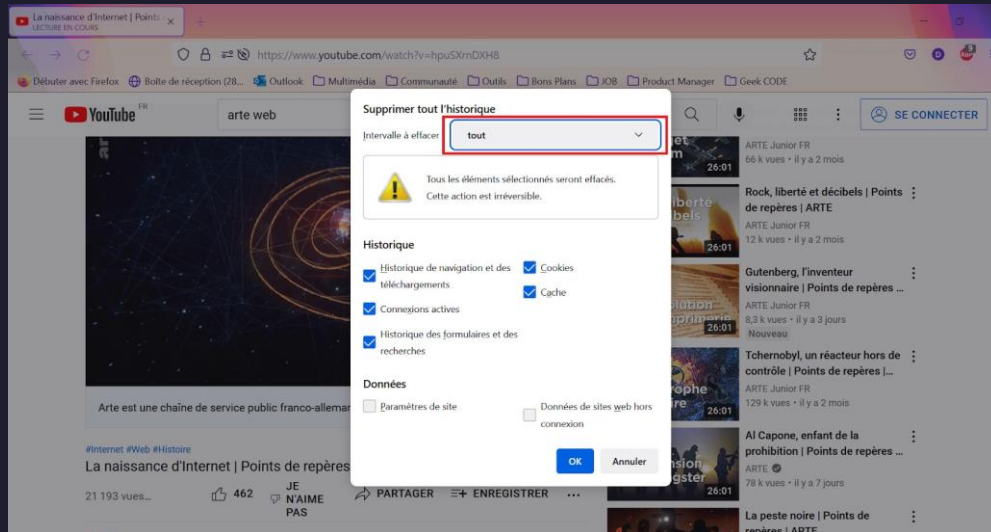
La naissance d'Internet | Points
LECTURE EN COURS

https://www.youtube.com/watch?v=hpuSXmDXH8

Débuter avec Firefox | Boîte de réception (28... | Outlook | Multimédia | Communauté | Outils | Bons Plans | JOB | Product Manager | Geek CODE

YouTube FR | arte web | SE CONNECTER

Supprimer tout l'historique

Intervalle à effacer: tout

Tous les éléments sélectionnés seront effacés.
Cette action est irréversible.

Historique

Historique de navigation et des téléchargements
Cookies
Cache
Connexions actives
Historique des formulaires et des recherches

Données

Paramètres de site
Données de sites web hors connexion

OK | Annuler

Arte est une chaîne de service public franco-alleman

#Internet #Web #Histoire
La naissance d'Internet | Points de repères

21 193 vues... | 462 | JE N'AIME PAS | PARTAGER | ENREGISTRER | ...

ARTE Junior FR
66 k vues • il y a 2 mois
26:01

Rock, liberté et décibels | Points de repères | ARTE
ARTE Junior FR
12 k vues • il y a 2 mois
26:01

Gutenberg, l'inventeur visionnaire | Points de repères ...
ARTE Junior FR
8,3 k vues • il y a 3 jours
Nouveau
26:01

Tchernobyl, un réacteur hors de contrôle | Points de repères |...
ARTE Junior FR
129 k vues • il y a 2 mois
26:01

Al Capone, enfant de la prohibition | Points de repères ...
ARTE
78 k vues • il y a 7 jours
26:01

La peste noire | Points de repères | ARTE